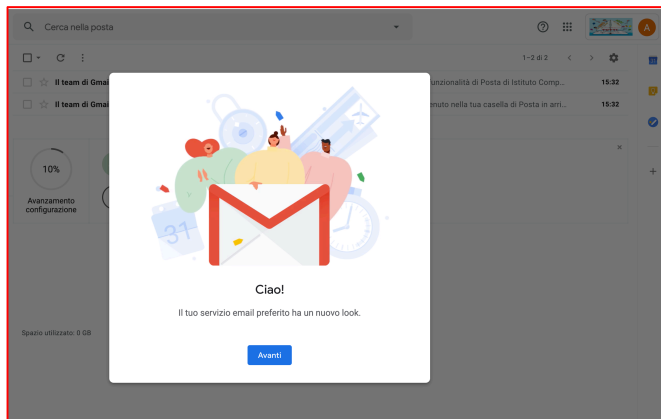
Cerca nella posta

A

1–2 di 2

Il team di Gmail

unzionalità di Posta di Istituto Comp...

15:32

Il team di Gmail

enuto nella tua casella di Posta in arri...

15:32

10%

Avanzamento configurazione

31

Ciao!

Il tuo servizio email preferito ha un nuovo look.

Avanti

Spazio utilizzato: 0 GB